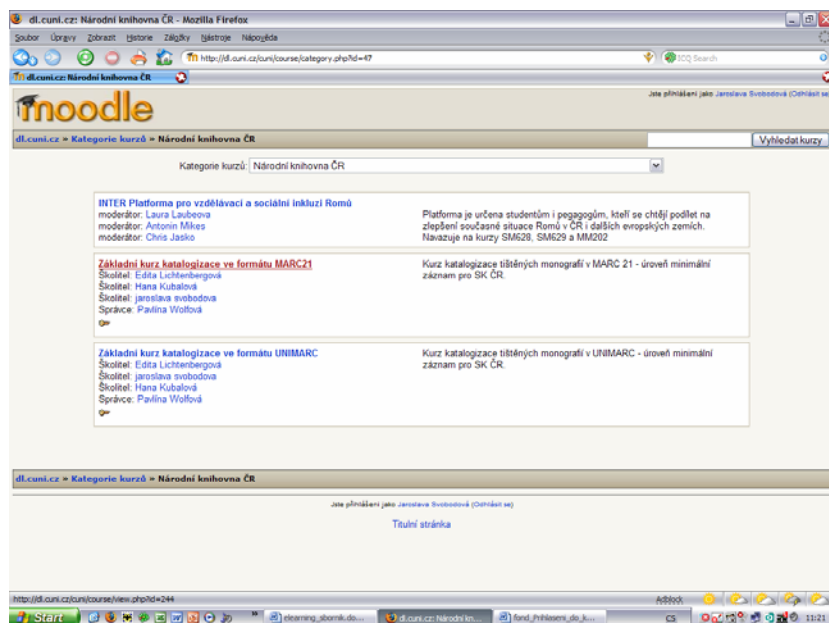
dl.cuni.cz: Národní knihovna ČR - Mozilla Firefox

Soubor Úpravy Zobrazit Historie Záložky Nástroje Nápověda

http://dl.cuni.cz/cuni/course/category.php?id=47

ICQ Search

dl.cuni.cz: Národní knihovna ČR

moodle

Jste přihlášeni jako Jaroslava Svobodová (Odhlásit se)

dl.cuni.cz » Kategorie kurzů » Národní knihovna ČR

Vyhledat kurzy

Kategorie kurzů: Národní knihovna ČR

INTER Platforma pro vzdělávací a sociální inkluzi Romů
moderátor: Laura Laubeova
moderátor: Antonin Mikes
moderátor: Chris Jasko

Platforma je určena studentům i pegagogům, kteří se chtějí podílet na zlepšení současné situace Romů v ČR i dalších evropských zemích. Navazuje na kurzy SM628, SM629 a MM202

Základní kurz katalogizace ve formátu MARC21
Školitel: Edita Lichtenbergová
Školitel: Hana Kubalová
Školitel: jaroslava svobodova
Správce: Pavlína Wolfová

Kurz katalogizace tištěných monografií v MARC 21 - úroveň minimální záznam pro SK ČR.

Základní kurz katalogizace ve formátu UNIMARC
Školitel: Edita Lichtenbergová
Školitel: jaroslava svobodova
Školitel: Hana Kubalová
Správce: Pavlína Wolfová

Kurz katalogizace tištěných monografií v UNIMARC - úroveň minimální záznam pro SK ČR.

dl.cuni.cz » Kategorie kurzů » Národní knihovna ČR

Jste přihlášeni jako Jaroslava Svobodová (Odhlásit se)

Titulní stránka

http://dl.cuni.cz/cuni/course/view.php?id=244

Adblock

Start

elearning_sborník.do...

dl.cuni.cz: Národní kn...

fond_Prihlaseni_do_k...

CS

11:21